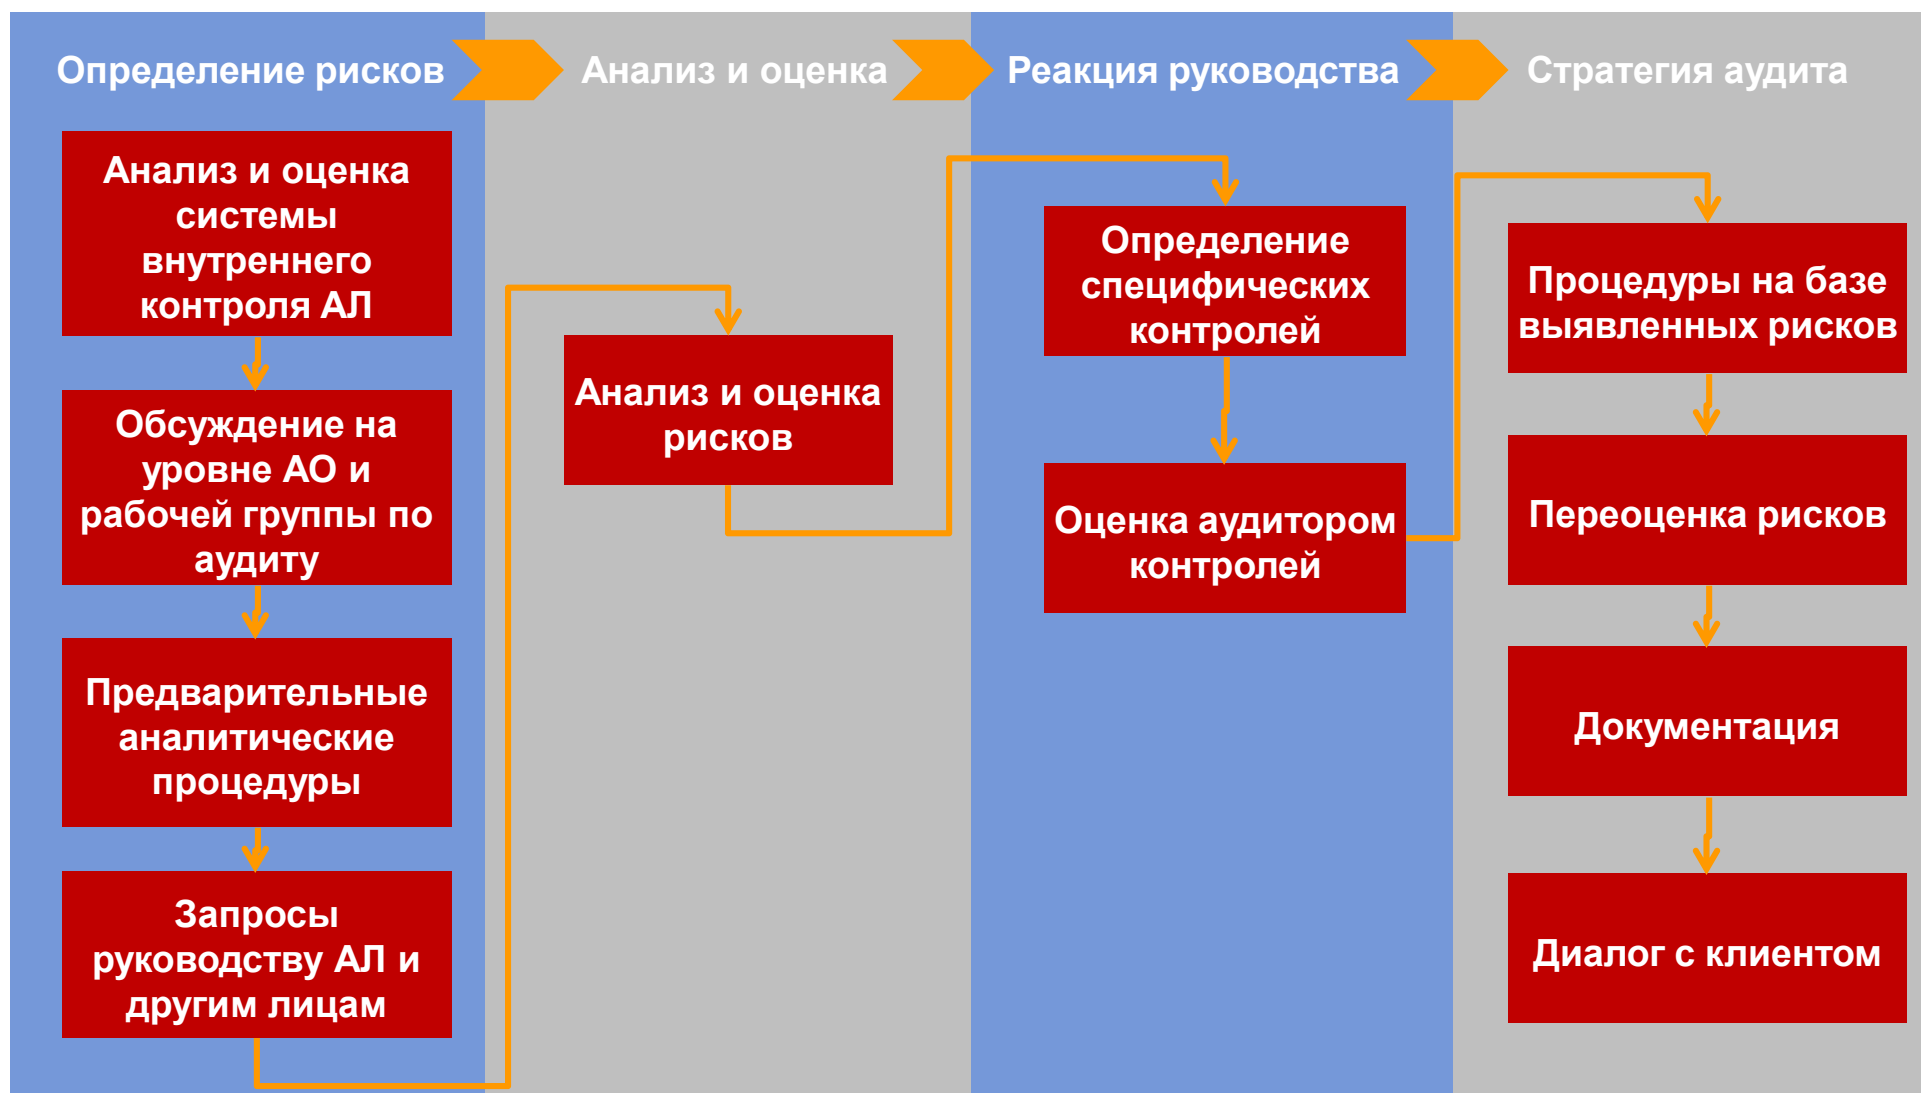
Определение рисков

Анализ и оценка

Реакция руководства

Стратегия аудита

Анализ и оценка системы внутреннего контроля АЛ

Обсуждение на уровне АО и рабочей группы по аудиту

Предварительные аналитические процедуры

Запросы руководству АЛ и другим лицам

Анализ и оценка рисков

Определение специфических контролей

Оценка аудитором контролей

Процедуры на базе выявленных рисков

Переоценка рисков

Документация

Диалог с клиентом